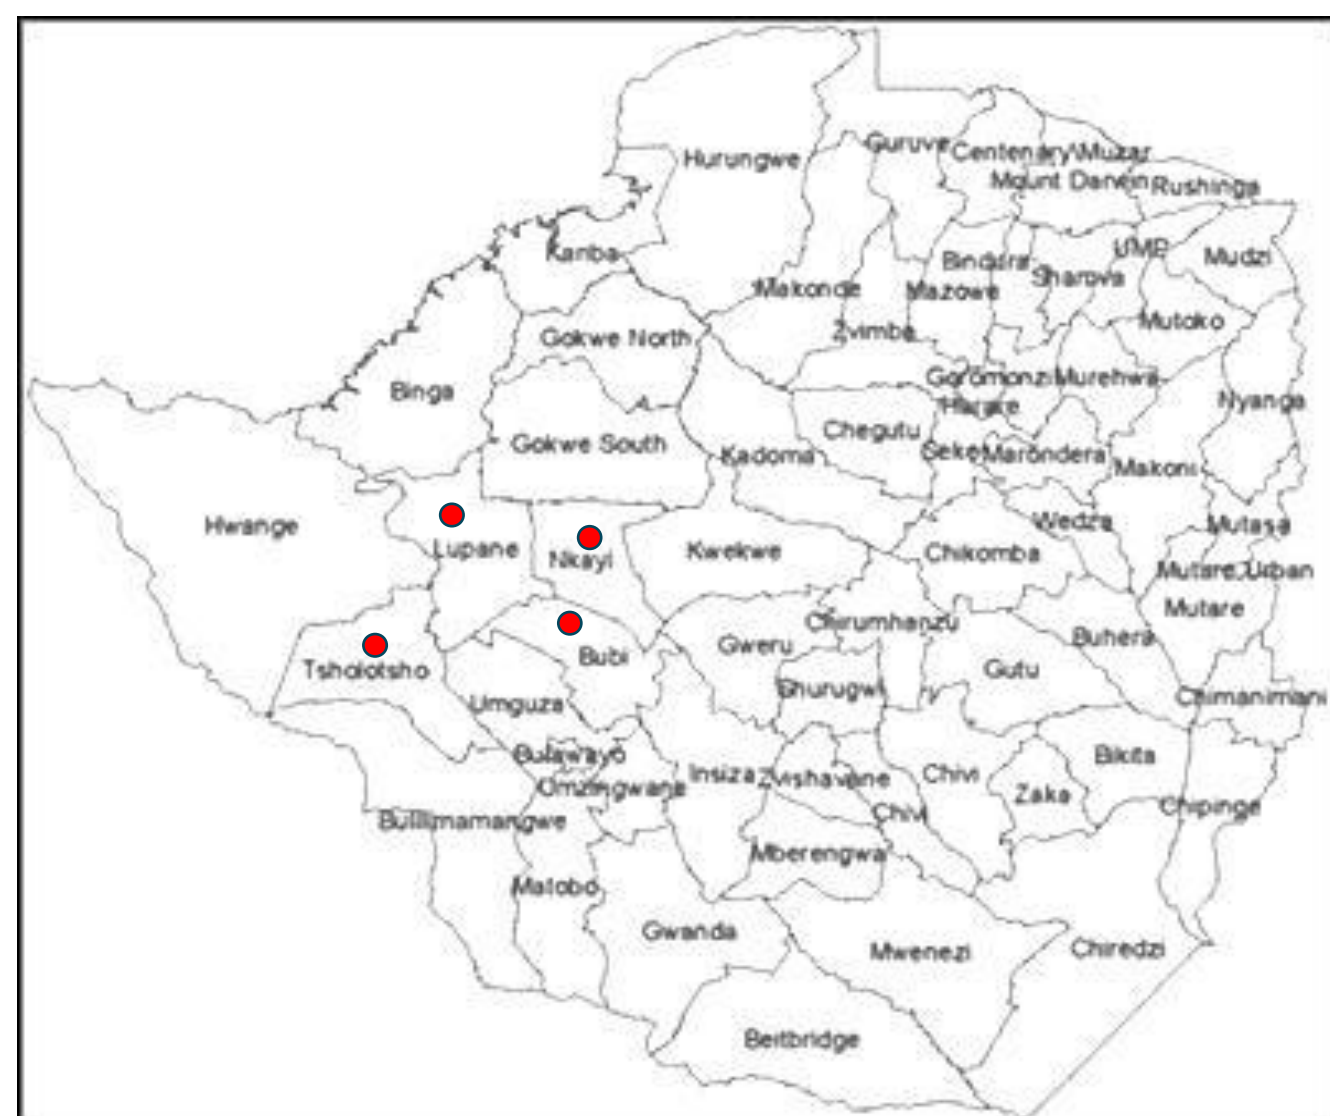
Hurungwe
Guruve
Centenary\Muzar
Mount Darwin
Rushinga
Kariba
Bindura
UMP
Mudzi
Shamva
Makonde
Mazowe
Zvimba
Mutoko
Gokwe North
Goromonzi
Murehwa
Binga
Harare
Nyanga
Gokwe South
Chegutu
Kadoma
Seke
Marondera
Makoni
Hwange
Wedza
Mutasa
Lupane
Nkayi
Kwekwe
Chikomba
Mutare Urban
Mutare
Chirumhanzu
Buhera
Gweru
Tsholotsho
Bubi
Gutu
Shurugwi
Chimanimani
Umguza
Bulawayo
Bikita
Insiza
Zvishavane
Chivi
Omzingwane
Zaka
Chivi
Chipinge
Bulilimamangwe
Mberengwa
Matobo
Gwanda
Mwenezi
Chiredzi
Beitbridge